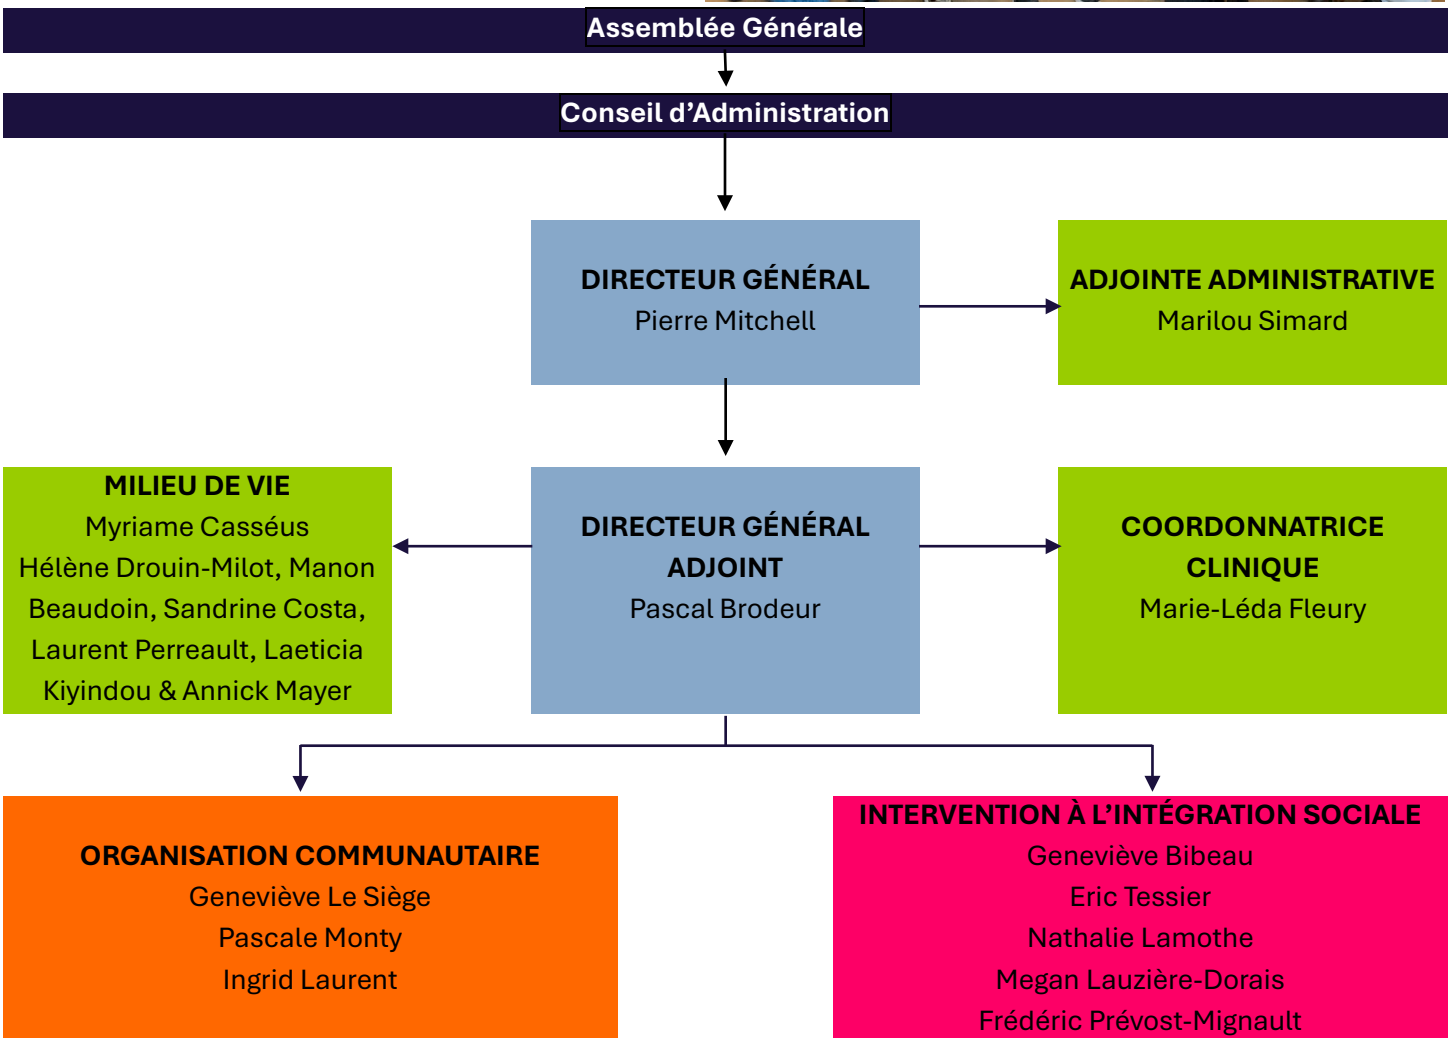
Assemblée Générale

Conseil d’Administration

DIRECTEUR GÉNÉRAL
Pierre Mitchell

ADJOINTE ADMINISTRATIVE
Marilou Simard

MILIEU DE VIE
Myriame Casséus
Hélène Drouin-Milot, Manon Beaudoin, Sandrine Costa, Laurent Perreault, Laeticia Kiyindou & Annick Mayer

DIRECTEUR GÉNÉRAL ADJOINT
Pascal Brodeur

COORDONNATRICE CLINIQUE
Marie-Léda Fleury

ORGANISATION COMMUNAUTAIRE
Geneviève Le Siège
Pascale Monty
Ingrid Laurent

INTERVENTION À L’INTÉGRATION SOCIALE
Geneviève Bibeau
Eric Tessier
Nathalie Lamothe
Megan Lauzière-Dorais
Frédéric Prévost-Mignault